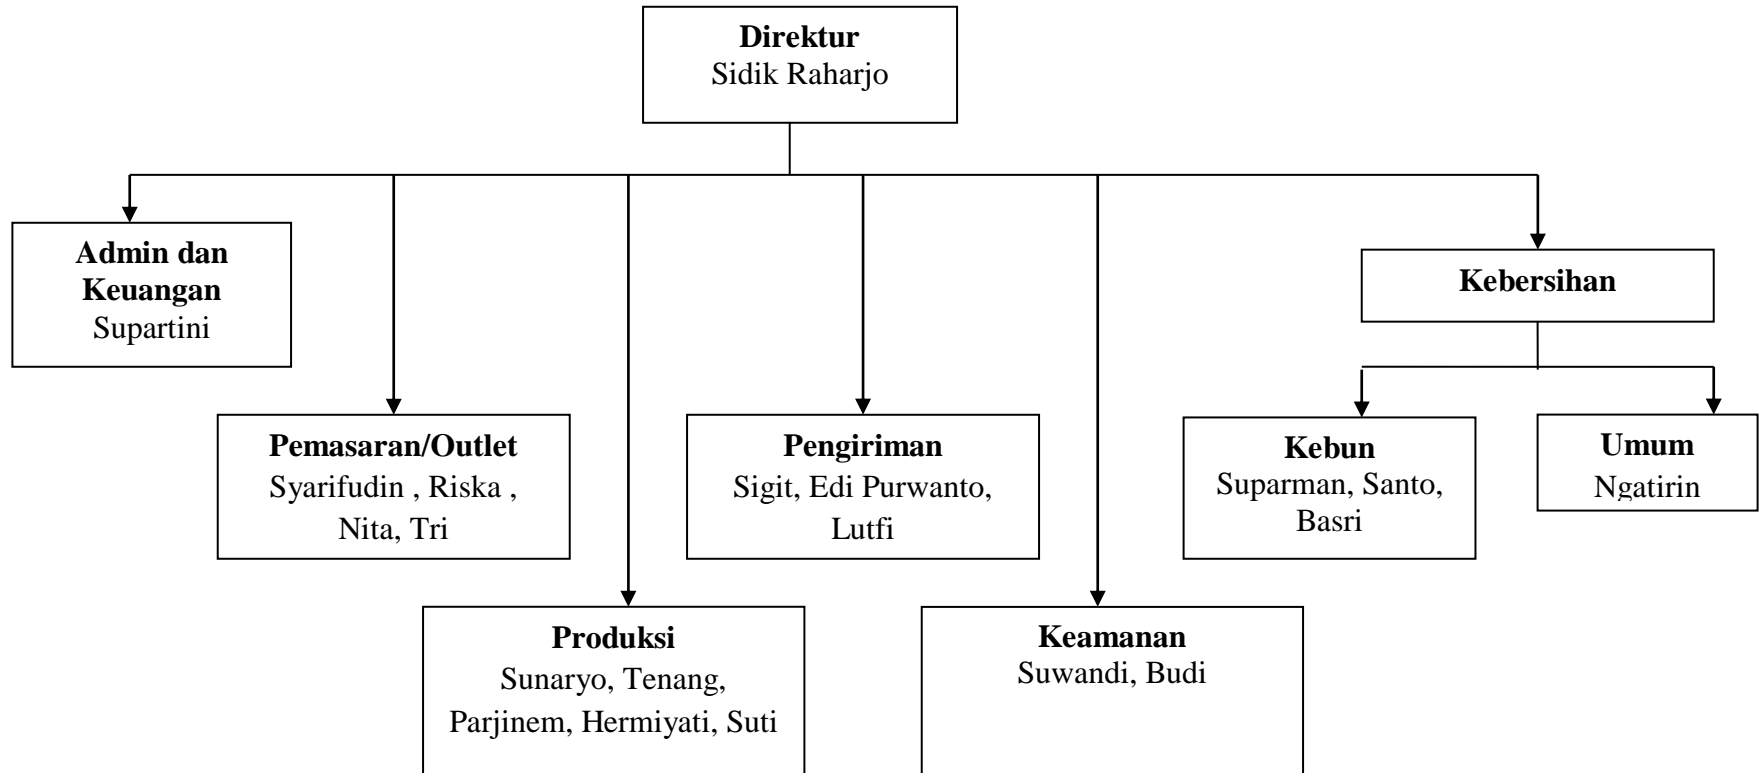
**Direktur**
Sidik Raharjo

**Admin dan Keuangan**
Supartini

**Pemasaran/Outlet**
Syarifudin , Riska , Nita, Tri

**Produksi**
Sunaryo, Tenang, Parjinem, Hermiyati, Suti

**Pengiriman**
Sigit, Edi Purwanto, Lutfi

**Keamanan**
Suwandi, Budi

**Kebersihan**

**Kebun**
Suparman, Santo, Basri

**Umum**
Ngatirin